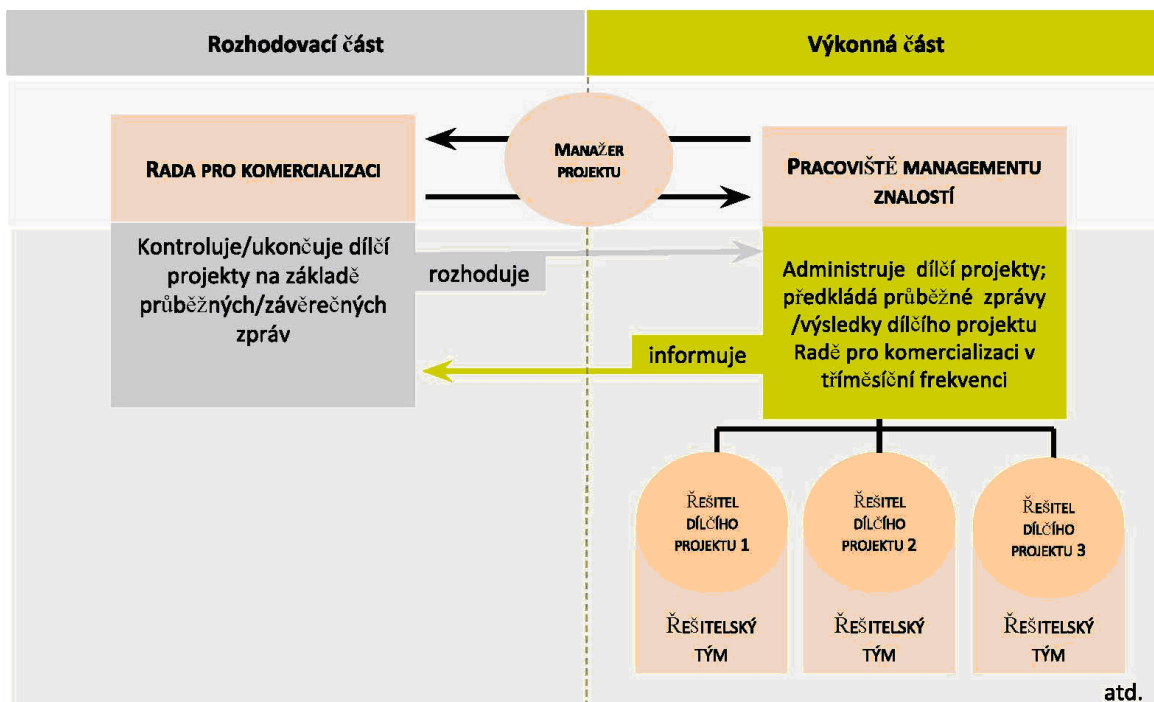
Rozhodovací část

Výkonná část

RADA PRO KOMERCIALIZACI

MANAŽER PROJEKTU

PRACOVIŠTĚ MANAGEMENTU ZNALOSTÍ

Kontroluje/ukončuje dílčí projekty na základě průběžných/závěrečných zpráv

rozhoduje

Administruje dílčí projekty; předkládá průběžné zprávy /výsledky dílčího projektu Radě pro komercializaci v tříměsíční frekvenci

informuje

ŘEŠITEL DÍLČÍHO PROJEKTU 1

ŘEŠITEL DÍLČÍHO PROJEKTU 2

ŘEŠITEL DÍLČÍHO PROJEKTU 3

ŘEŠITELSKÝ TÝM

ŘEŠITELSKÝ TÝM

ŘEŠITELSKÝ TÝM

atd.